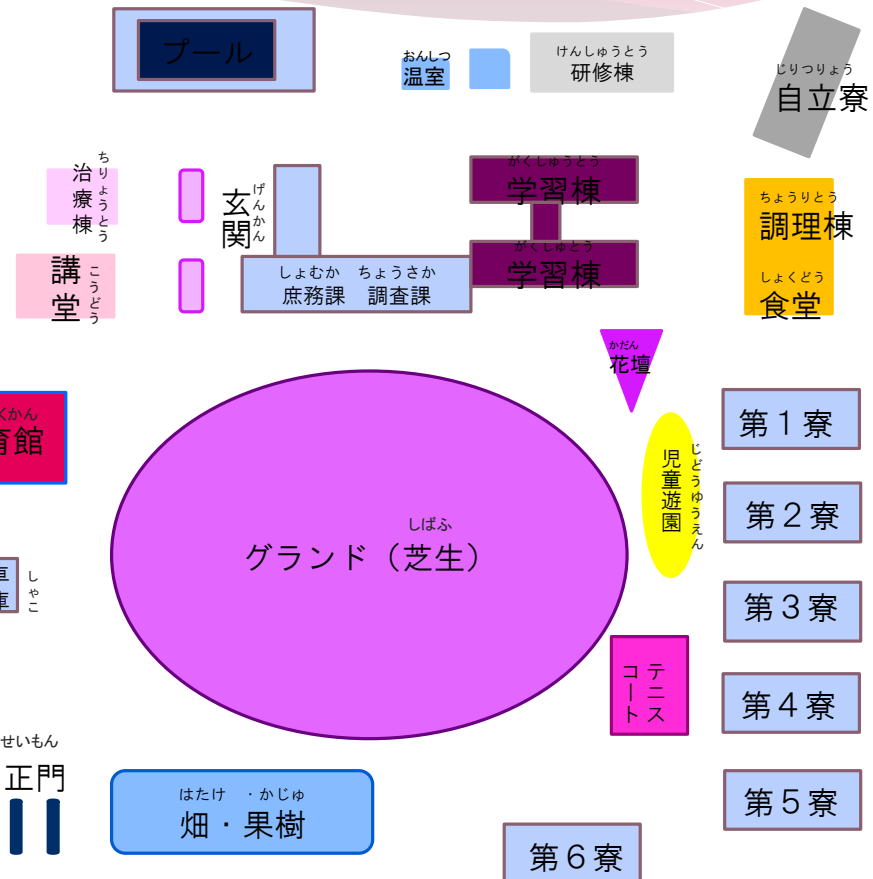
プール

おんしつ
温室

けんしゅうとう
研修棟

じりつりょう
自立寮

ちりょうとう
治療棟

げんかん
玄関

がくしゅうとう
学習棟

がくしゅうとう
学習棟

ちょうりとう
調理棟

しょくどう
食堂

こうどう
講堂

しょむか　ちょうさか
庶務課　調査課

かだん
花壇

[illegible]くかん
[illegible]育館

第１寮

じどうゆうえん
児童遊園

第２寮

しばふ
グランド（芝生）

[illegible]
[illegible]

しゃこ

第３寮

テニスコート

第４寮

せいもん
正門

はたけ　・かじゅ
畑・果樹

第５寮

第６寮